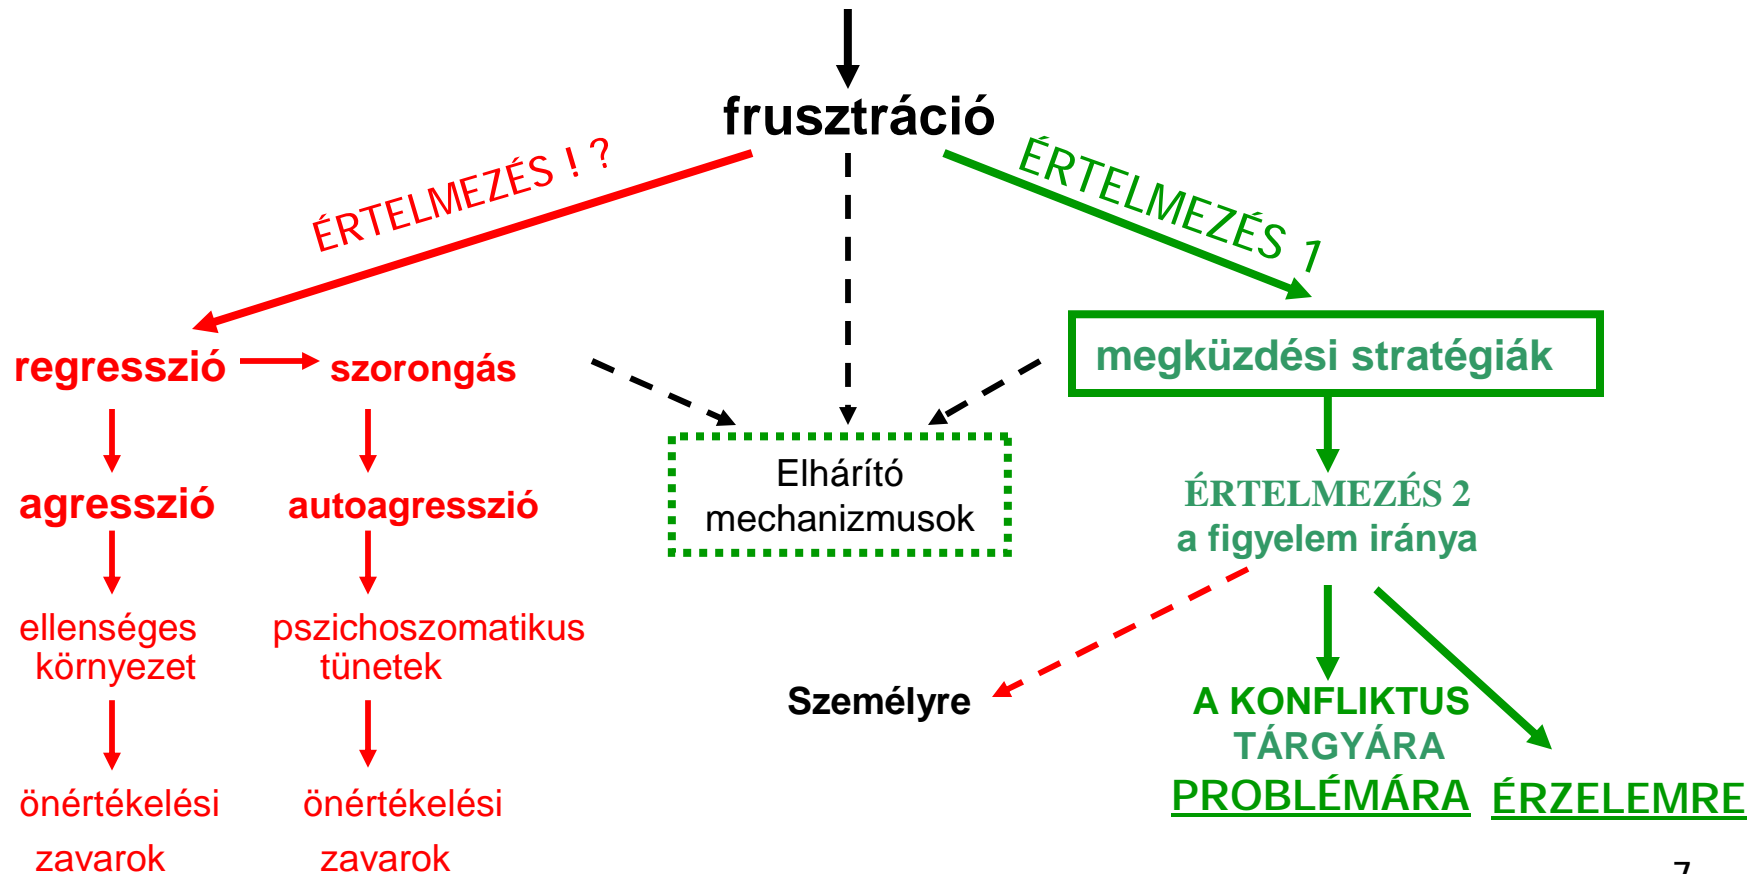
frusztráció

ÉRTELMEZÉS ! ?

ÉRTELMEZÉS 1

regresszió

szorongás

megküzdési stratégiák

agresszió

autoagresszió

Elhárító mechanizmusok

ÉRTELMEZÉS 2
a figyelem iránya

ellenséges környezet

pszichoszomatikus tünetek

Személyre

A KONFLIKTUS TÁRGYÁRA

PROBLÉMÁRA

ÉRZELEMRE

önértékelési zavarok

önértékelési zavarok

7